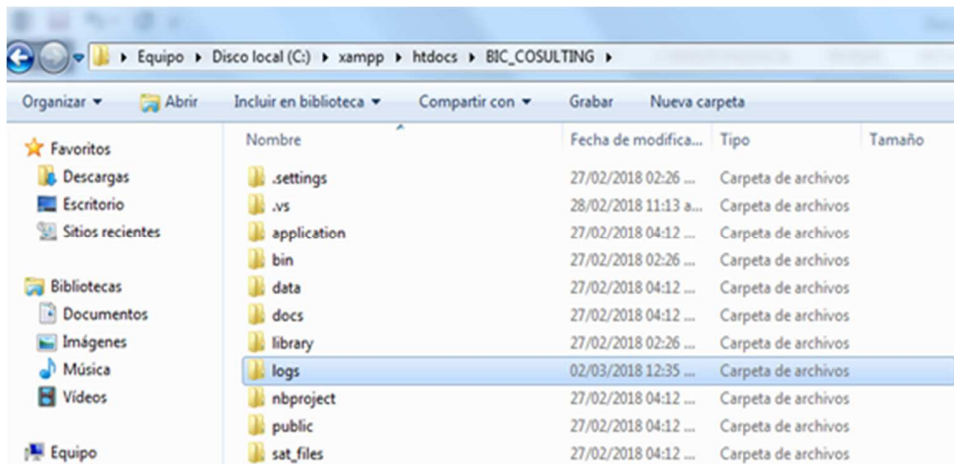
▸ Equipo ▸ Disco local (C:) ▸ xampp ▸ htdocs ▸ BIC_COSULTING ▸

Organizar ▾ Abrir Incluir en biblioteca ▾ Compartir con ▾ Grabar Nueva carpeta

Favoritos
Descargas
Escritorio
Sitios recientes

Bibliotecas
Documentos
Imágenes
Música
Vídeos

Equipo

| Nombre | Fecha de modifica... | Tipo | Tamaño |
|---|---|---|---|
| .settings | 27/02/2018 02:26 ... | Carpeta de archivos | |
| .vs | 28/02/2018 11:13 a... | Carpeta de archivos | |
| application | 27/02/2018 04:12 ... | Carpeta de archivos | |
| bin | 27/02/2018 02:26 ... | Carpeta de archivos | |
| data | 27/02/2018 04:12 ... | Carpeta de archivos | |
| docs | 27/02/2018 04:12 ... | Carpeta de archivos | |
| library | 27/02/2018 02:26 ... | Carpeta de archivos | |
| logs | 02/03/2018 12:35 ... | Carpeta de archivos | |
| nbproject | 27/02/2018 04:12 ... | Carpeta de archivos | |
| public | 27/02/2018 04:12 ... | Carpeta de archivos | |
| sat_files | 27/02/2018 04:12 ... | Carpeta de archivos | |